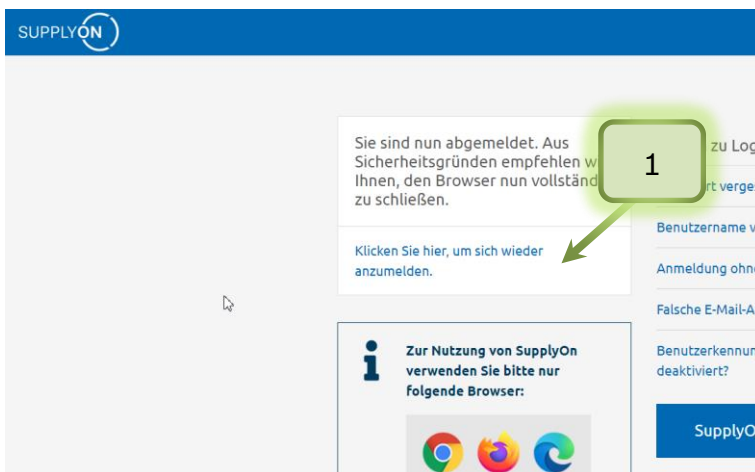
SUPPLYON

Sie sind nun abgemeldet. Aus Sicherheitsgründen empfehlen w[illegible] Ihnen, den Browser nun vollständ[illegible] zu schließen.

1

Klicken Sie hier, um sich wieder anzumelden.

zu Log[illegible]

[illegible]rt verge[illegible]

Benutzername v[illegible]

Anmeldung ohn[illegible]

Falsche E-Mail-A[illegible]

Benutzerkennun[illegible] deaktiviert?

Zur Nutzung von SupplyOn verwenden Sie bitte nur folgende Browser:

SupplyO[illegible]